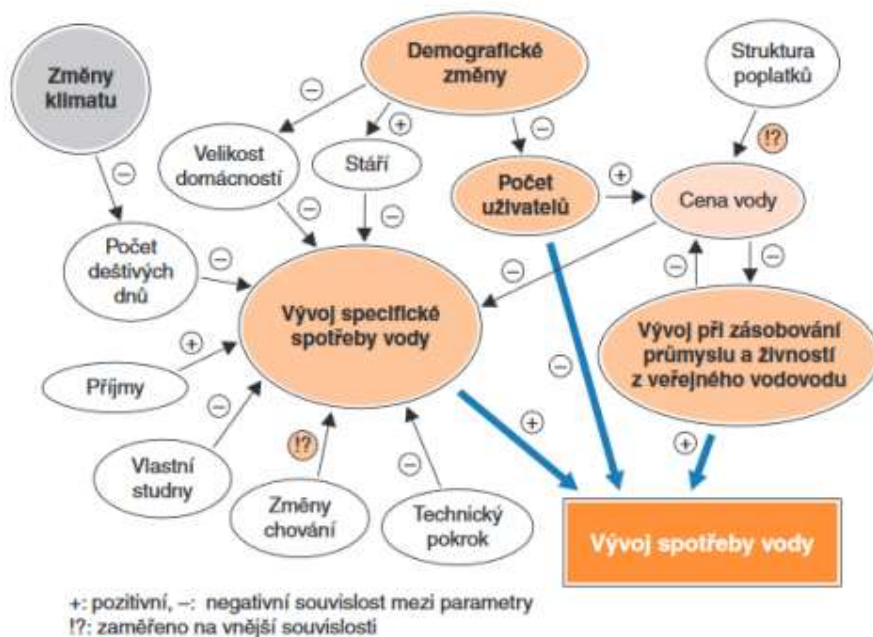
Změny klimatu

Demografické změny

Struktura poplatků

Velikost domácností

Stáří

Počet uživatelů

Cena vody

Počet deštivých dnů

Vývoj specifické spotřeby vody

Vývoj při zásobování průmyslu a živností z veřejného vodovodu

Příjmy

Vlastní studny

Změny chování

Technický pokrok

Vývoj spotřeby vody

⊖ ⊖ ⊕ ⊖ !? ⊕ ⊖ ⊖ ⊖ ⊖ ⊖ ⊖ ⊖ ⊕ ⊖ !? ⊖ ⊖ ⊕ ⊕

+: pozitivní, –: negativní souvislost mezi parametry
!?: zaměřeno na vnější souvislosti